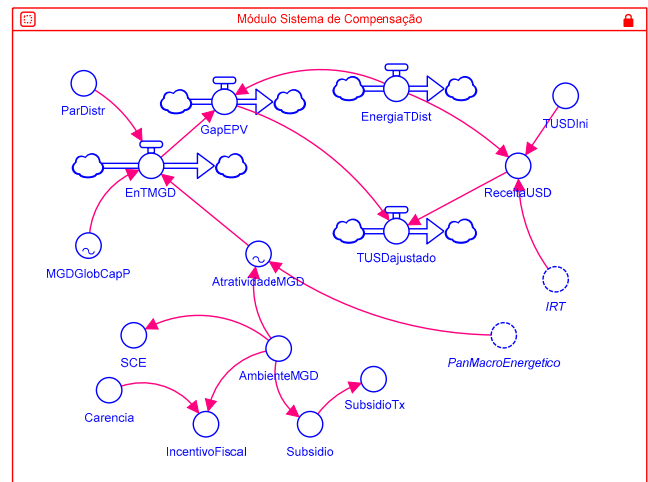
Módulo Sistema de Compensação

ParDistr

GapEPV

EnergiaTDist

TUSDIni

EnTMGD

ReceitaUSD

TUSDajustado

MGDGlobCapP

AtratividadeMGD

IRT

SCE

PanMacroEnergetico

AmbienteMGD

Carencia

SubsidioTx

IncentivoFiscal

Subsidio